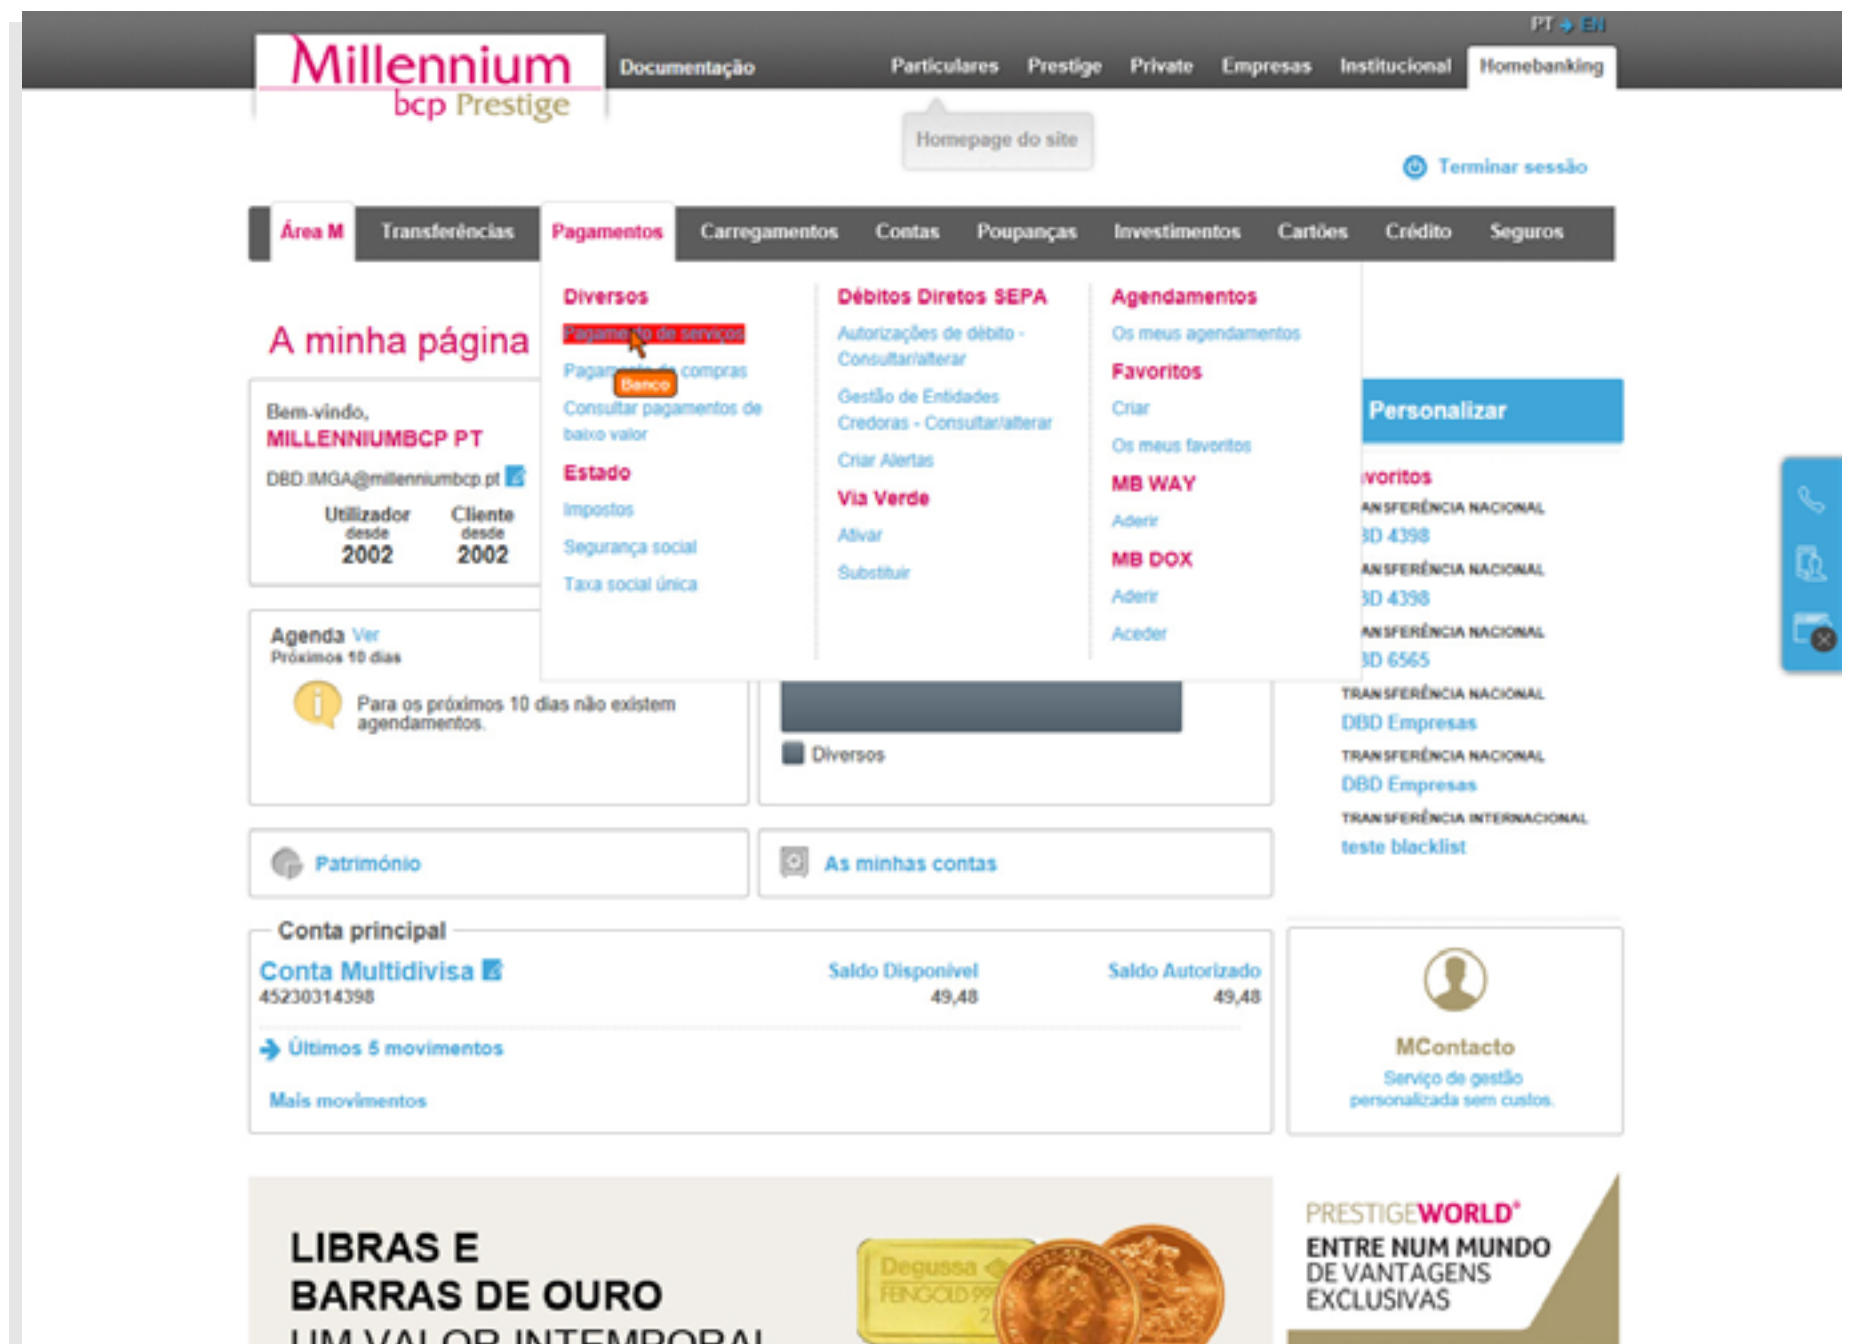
PT EN

Millennium bcp Prestige

Documentação

Particulares Prestige Private Empresas Institucional Homebanking

Homepage do site

Terminar sessão

Área M Transferências Pagamentos Carregamentos Contas Poupanças Investimentos Cartões Crédito Seguros

Diversos
Pagamento de serviços
Pagam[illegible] compras
Banco
Consultar pagamentos de baixo valor
Estado
Impostos
Segurança social
Taxa social única

Débitos Diretos SEPA
Autorizações de débito - Consultar/alterar
Gestão de Entidades Credoras - Consultar/alterar
Criar Alertas
Via Verde
Ativar
Substituir

Agendamentos
Os meus agendamentos
Favoritos
Criar
Os meus favoritos
MB WAY
Aderir
MB DOX
Aderir
Aceder

A minha página

Bem-vindo,
MILLENNIUMBCP PT
DBD.IMGA@millenniumbcp.pt
Utilizador desde 2002
Cliente desde 2002

Agenda Ver
Próximos 10 dias
Para os próximos 10 dias não existem agendamentos.

Diversos

Personalizar
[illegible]voritos
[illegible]ANSFERÊNCIA NACIONAL
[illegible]3D 4398
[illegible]ANSFERÊNCIA NACIONAL
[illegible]3D 4398
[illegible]ANSFERÊNCIA NACIONAL
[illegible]3D 6565
TRANSFERÊNCIA NACIONAL
DBD Empresas
TRANSFERÊNCIA NACIONAL
DBD Empresas
TRANSFERÊNCIA INTERNACIONAL
teste blacklist

Património
As minhas contas

Conta principal
Conta Multidivisa
45230314398
Saldo Disponível 49,48
Saldo Autorizado 49,48
Últimos 5 movimentos
Mais movimentos

MContacto
Serviço de gestão personalizada sem custos.

LIBRAS E BARRAS DE OURO
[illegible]

Degussa FEINGOLD 999,9

PRESTIGEWORLD®
ENTRE NUM MUNDO DE VANTAGENS EXCLUSIVAS